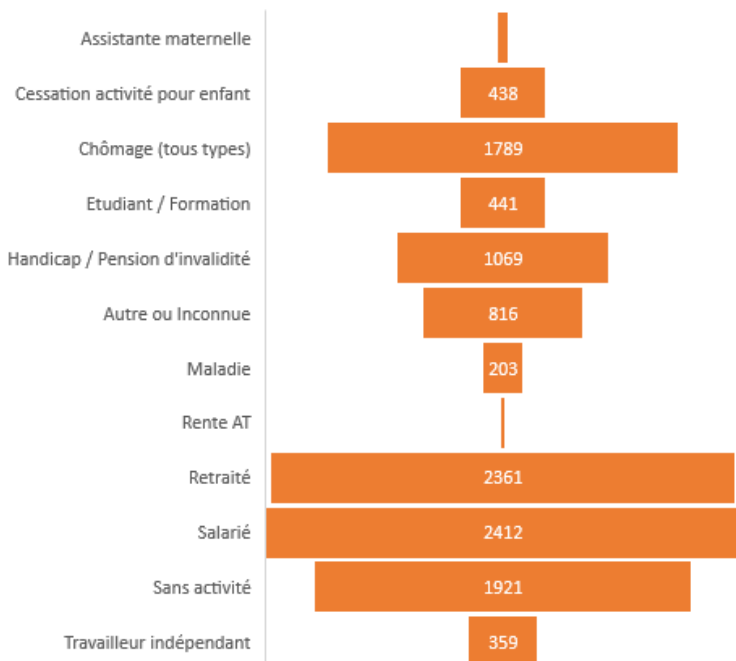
Assistante maternelle
Cessation activité pour enfant 438
Chômage (tous types) 1789
Etudiant / Formation 441
Handicap / Pension d'invalidité 1069
Autre ou Inconnue 816
Maladie 203
Rente AT
Retraité 2361
Salarié 2412
Sans activité 1921
Travailleur indépendant 359